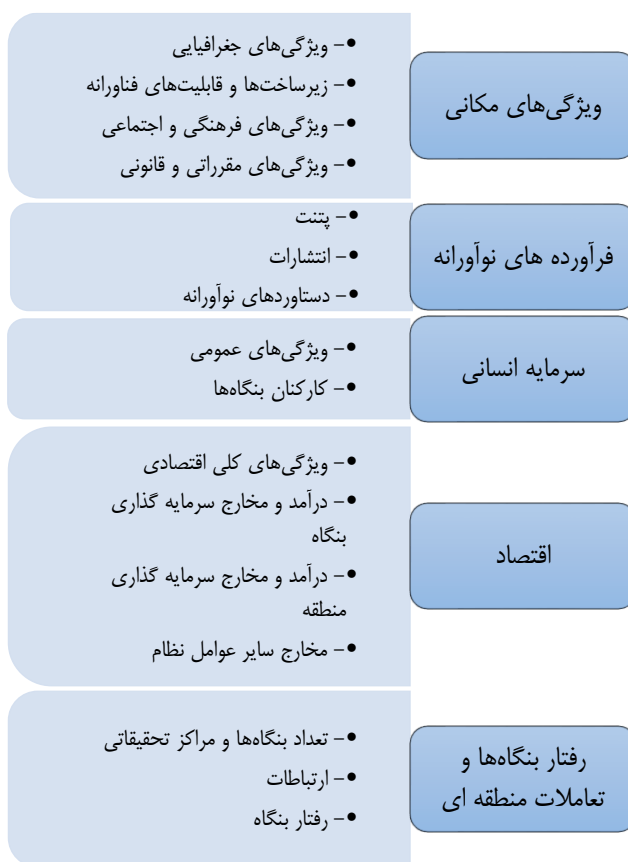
ویژگی‌های مکانی

• ویژگی‌های جغرافیایی
• زیرساخت‌ها و قابلیت‌های فناورانه
• ویژگی‌های فرهنگی و اجتماعی
• ویژگی‌های مقرراتی و قانونی

فرآورده های نوآورانه

• پتنت
• انتشارات
• دستاوردهای نوآورانه

سرمایه انسانی

• ویژگی‌های عمومی
• کارکنان بنگاه‌ها

اقتصاد

• ویژگی‌های کلی اقتصادی
• درآمد و مخارج سرمایه گذاری بنگاه
• درآمد و مخارج سرمایه گذاری منطقه
• مخارج سایر عوامل نظام

رفتار بنگاه‌ها و تعاملات منطقه ای

• تعداد بنگاه‌ها و مراکز تحقیقاتی
• ارتباطات
• رفتار بنگاه